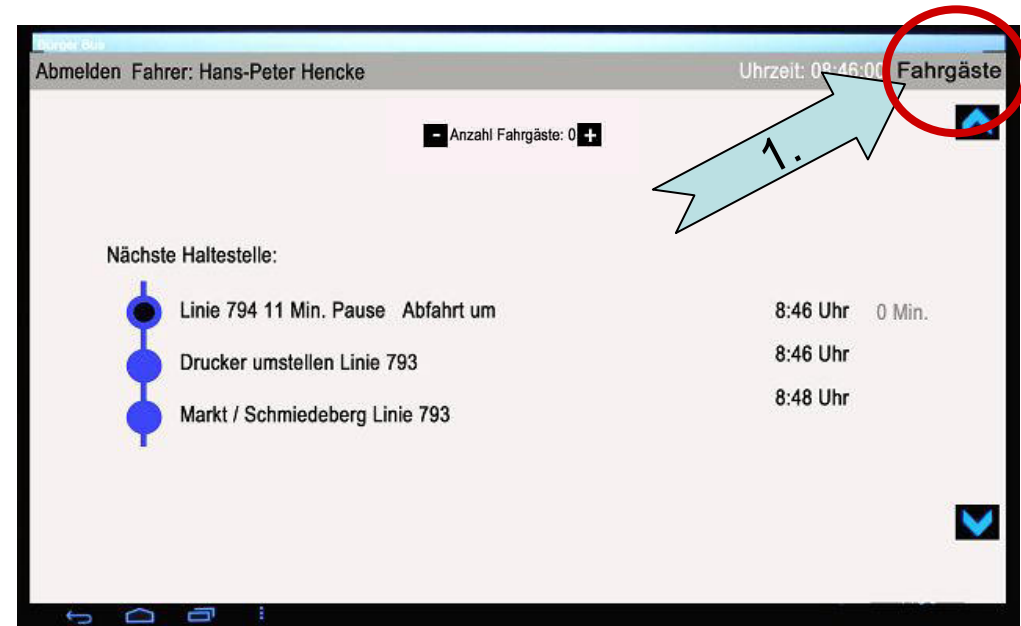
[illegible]

Abmelden Fahrer: Hans-Peter Hencke

Uhrzeit: 08:46:00 Fahrgäste

1.

- Anzahl Fahrgäste: 0 +

Nächste Haltestelle:

Linie 794 11 Min. Pause Abfahrt um 8:46 Uhr 0 Min.

Drucker umstellen Linie 793 8:46 Uhr

Markt / Schmiedeberg Linie 793 8:48 Uhr